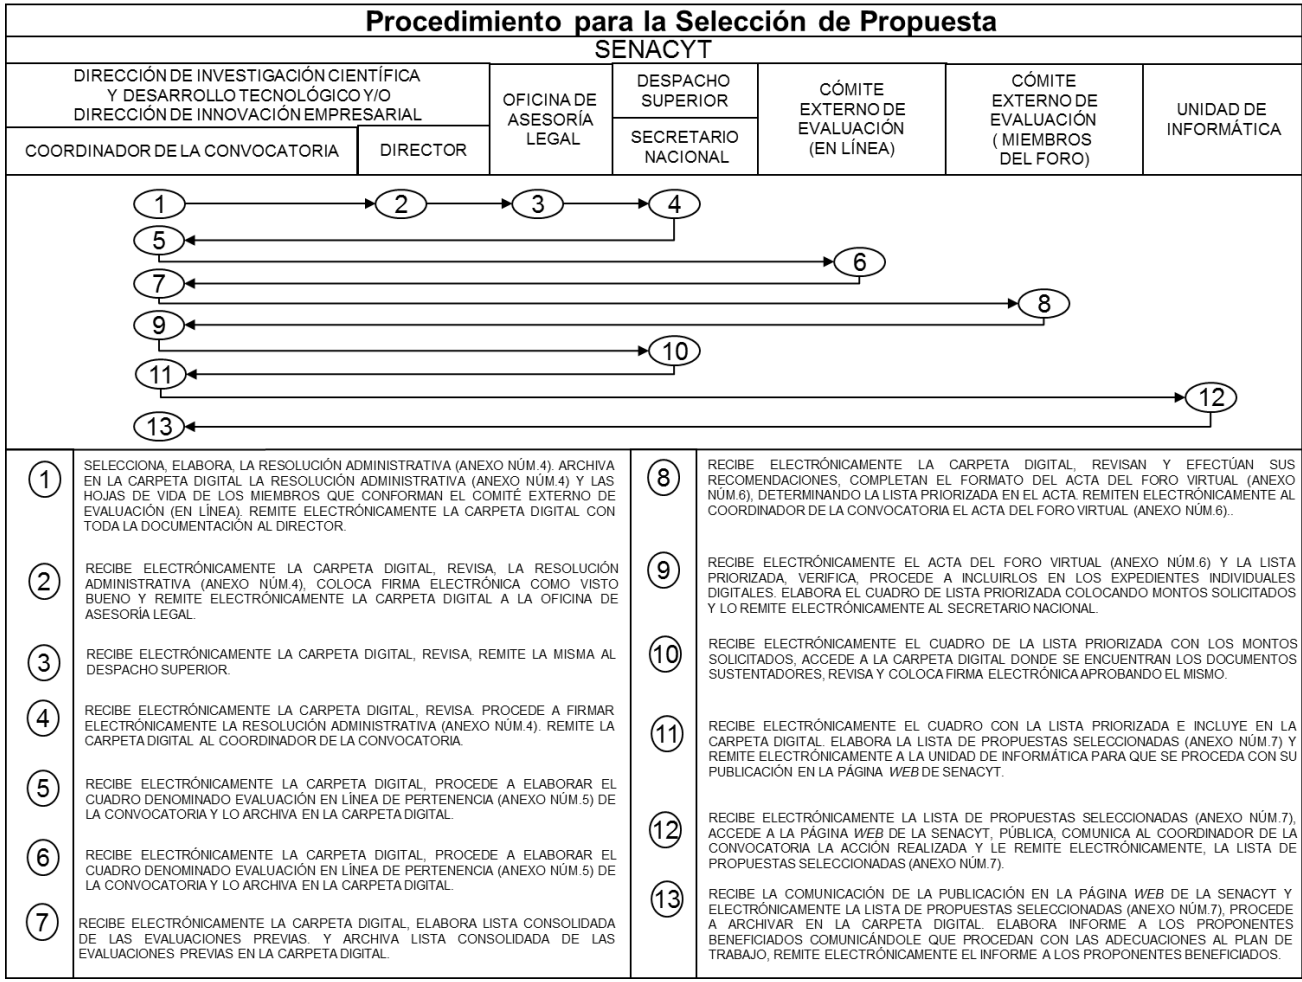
Procedimiento para la Selección de Propuesta

SENACYT

| DIRECCIÓN DE INVESTIGACIÓN CIENTÍFICA Y DESARROLLO TECNOLÓGICO Y/O DIRECCIÓN DE INNOVACIÓN EMPRESARIAL | | OFICINA DE ASESORÍA LEGAL | DESPACHO SUPERIOR | CÓMITE EXTERNO DE EVALUACIÓN (EN LÍNEA) | CÓMITE EXTERNO DE EVALUACIÓN ( MIEMBROS DEL FORO) | UNIDAD DE INFORMÁTICA |
|---|---|---|---|---|---|---|
| COORDINADOR DE LA CONVOCATORIA | DIRECTOR | | SECRETARIO NACIONAL | | | |

1 2 3 4 5 6 7 8 9 10 11 12 13

1 SELECCIONA, ELABORA, LA RESOLUCIÓN ADMINISTRATIVA (ANEXO NÚM.4). ARCHIVA EN LA CARPETA DIGITAL LA RESOLUCIÓN ADMINISTRATIVA (ANEXO NÚM.4) Y LAS HOJAS DE VIDA DE LOS MIEMBROS QUE CONFORMAN EL COMITÉ EXTERNO DE EVALUACIÓN (EN LÍNEA). REMITE ELECTRÓNICAMENTE LA CARPETA DIGITAL CON TODA LA DOCUMENTACIÓN AL DIRECTOR.

2 RECIBE ELECTRÓNICAMENTE LA CARPETA DIGITAL, REVISA, LA RESOLUCIÓN ADMINISTRATIVA (ANEXO NÚM.4), COLOCA FIRMA ELECTRÓNICA COMO VISTO BUENO Y REMITE ELECTRÓNICAMENTE LA CARPETA DIGITAL A LA OFICINA DE ASESORÍA LEGAL.

3 RECIBE ELECTRÓNICAMENTE LA CARPETA DIGITAL, REVISA, REMITE LA MISMA AL DESPACHO SUPERIOR.

4 RECIBE ELECTRÓNICAMENTE LA CARPETA DIGITAL, REVISA. PROCEDE A FIRMAR ELECTRÓNICAMENTE LA RESOLUCIÓN ADMINISTRATIVA (ANEXO NÚM.4). REMITE LA CARPETA DIGITAL AL COORDINADOR DE LA CONVOCATORIA.

5 RECIBE ELECTRÓNICAMENTE LA CARPETA DIGITAL, PROCEDE A ELABORAR EL CUADRO DENOMINADO EVALUACIÓN EN LÍNEA DE PERTENENCIA (ANEXO NÚM.5) DE LA CONVOCATORIA Y LO ARCHIVA EN LA CARPETA DIGITAL.

6 RECIBE ELECTRÓNICAMENTE LA CARPETA DIGITAL, PROCEDE A ELABORAR EL CUADRO DENOMINADO EVALUACIÓN EN LÍNEA DE PERTENENCIA (ANEXO NÚM.5) DE LA CONVOCATORIA Y LO ARCHIVA EN LA CARPETA DIGITAL.

7 RECIBE ELECTRÓNICAMENTE LA CARPETA DIGITAL, ELABORA LISTA CONSOLIDADA DE LAS EVALUACIONES PREVIAS. Y ARCHIVA LISTA CONSOLIDADA DE LAS EVALUACIONES PREVIAS EN LA CARPETA DIGITAL.

8 RECIBE ELECTRÓNICAMENTE LA CARPETA DIGITAL, REVISAN Y EFECTÚAN SUS RECOMENDACIONES, COMPLETAN EL FORMATO DEL ACTA DEL FORO VIRTUAL (ANEXO NÚM.6), DETERMINANDO LA LISTA PRIORIZADA EN EL ACTA. REMITEN ELECTRÓNICAMENTE AL COORDINADOR DE LA CONVOCATORIA EL ACTA DEL FORO VIRTUAL (ANEXO NÚM.6)..

9 RECIBE ELECTRÓNICAMENTE EL ACTA DEL FORO VIRTUAL (ANEXO NÚM.6) Y LA LISTA PRIORIZADA, VERIFICA, PROCEDE A INCLUIRLOS EN LOS EXPEDIENTES INDIVIDUALES DIGITALES. ELABORA EL CUADRO DE LISTA PRIORIZADA COLOCANDO MONTOS SOLICITADOS Y LO REMITE ELECTRÓNICAMENTE AL SECRETARIO NACIONAL.

10 RECIBE ELECTRÓNICAMENTE EL CUADRO DE LA LISTA PRIORIZADA CON LOS MONTOS SOLICITADOS, ACCEDE A LA CARPETA DIGITAL DONDE SE ENCUENTRAN LOS DOCUMENTOS SUSTENTADORES, REVISA Y COLOCA FIRMA ELECTRÓNICA APROBANDO EL MISMO.

11 RECIBE ELECTRÓNICAMENTE EL CUADRO CON LA LISTA PRIORIZADA E INCLUYE EN LA CARPETA DIGITAL. ELABORA LA LISTA DE PROPUESTAS SELECCIONADAS (ANEXO NÚM.7) Y REMITE ELECTRÓNICAMENTE A LA UNIDAD DE INFORMÁTICA PARA QUE SE PROCEDA CON SU PUBLICACIÓN EN LA PÁGINA WEB DE SENACYT.

12 RECIBE ELECTRÓNICAMENTE LA LISTA DE PROPUESTAS SELECCIONADAS (ANEXO NÚM.7), ACCEDE A LA PÁGINA WEB DE LA SENACYT, PÚBLICA, COMUNICA AL COORDINADOR DE LA CONVOCATORIA LA ACCIÓN REALIZADA Y LE REMITE ELECTRÓNICAMENTE, LA LISTA DE PROPUESTAS SELECCIONADAS (ANEXO NÚM.7).

13 RECIBE LA COMUNICACIÓN DE LA PUBLICACIÓN EN LA PÁGINA WEB DE LA SENACYT Y ELECTRÓNICAMENTE LA LISTA DE PROPUESTAS SELECCIONADAS (ANEXO NÚM.7), PROCEDE A ARCHIVAR EN LA CARPETA DIGITAL. ELABORA INFORME A LOS PROPONENTES BENEFICIADOS COMUNICÁNDOLE QUE PROCEDAN CON LAS ADECUACIONES AL PLAN DE TRABAJO, REMITE ELECTRÓNICAMENTE EL INFORME A LOS PROPONENTES BENEFICIADOS.